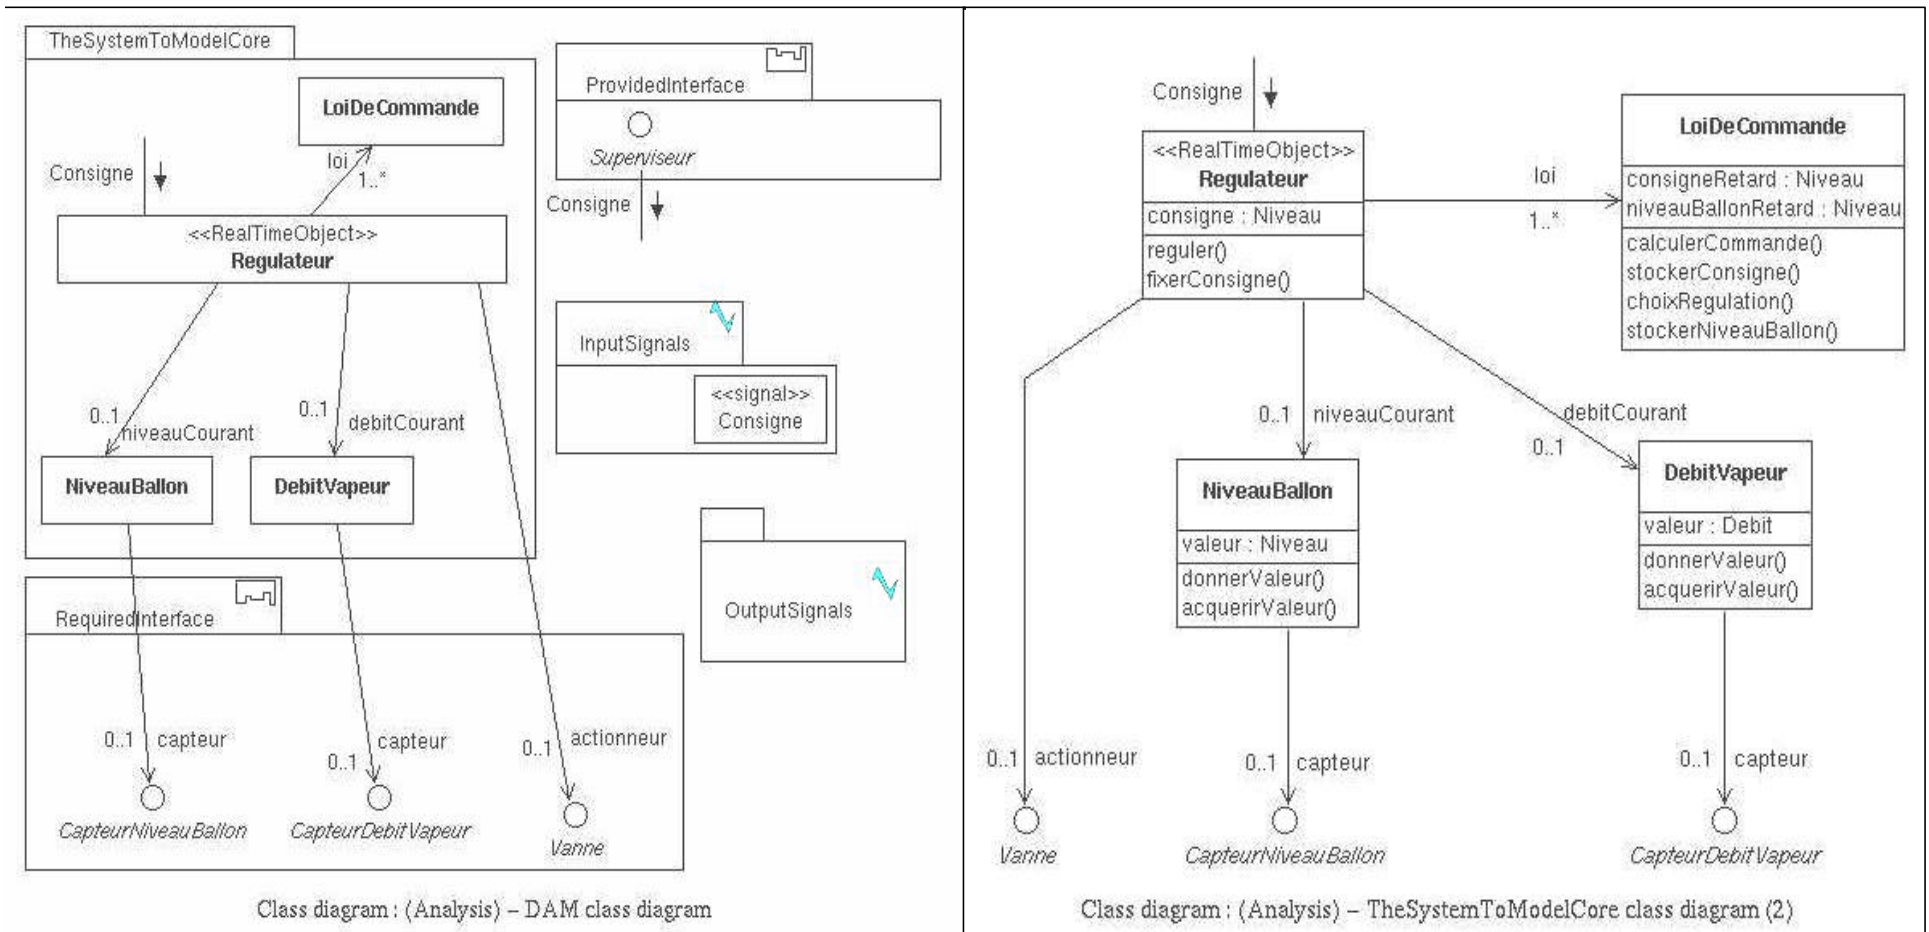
TheSystemToModelCore

LoiDeCommande

loi
1..*

Consigne

<<RealTimeObject>>
Regulateur

0..1 niveauCourant

0..1 debitCourant

NiveauBallon

DebitVapeur

ProvidedInterface

Superviseur

Consigne

InputSignals

<<signal>>
Consigne

OutputSignals

RequiredInterface

0..1 capteur

0..1 capteur

0..1 actionneur

CapteurNiveauBallon

CapteurDebitVapeur

Vanne

Class diagram : (Analysis) – DAM class diagram

Consigne

<<RealTimeObject>>
Regulateur

consigne : Niveau

reguler()
fixerConsigne()

loi
1..*

LoiDeCommande

consigneRetard : Niveau
niveauBallonRetard : Niveau

calculerCommande()
stockerConsigne()
choixRegulation()
stockerNiveauBallon()

0..1 niveauCourant

debitCourant
0..1

NiveauBallon

valeur : Niveau

donnerValeur()
acquerirValeur()

DebitVapeur

valeur : Debit

donnerValeur()
acquerirValeur()

0..1 actionneur

0..1 capteur

0..1 capteur

Vanne

CapteurNiveauBallon

CapteurDebitVapeur

Class diagram : (Analysis) – TheSystemToModelCore class diagram (2)